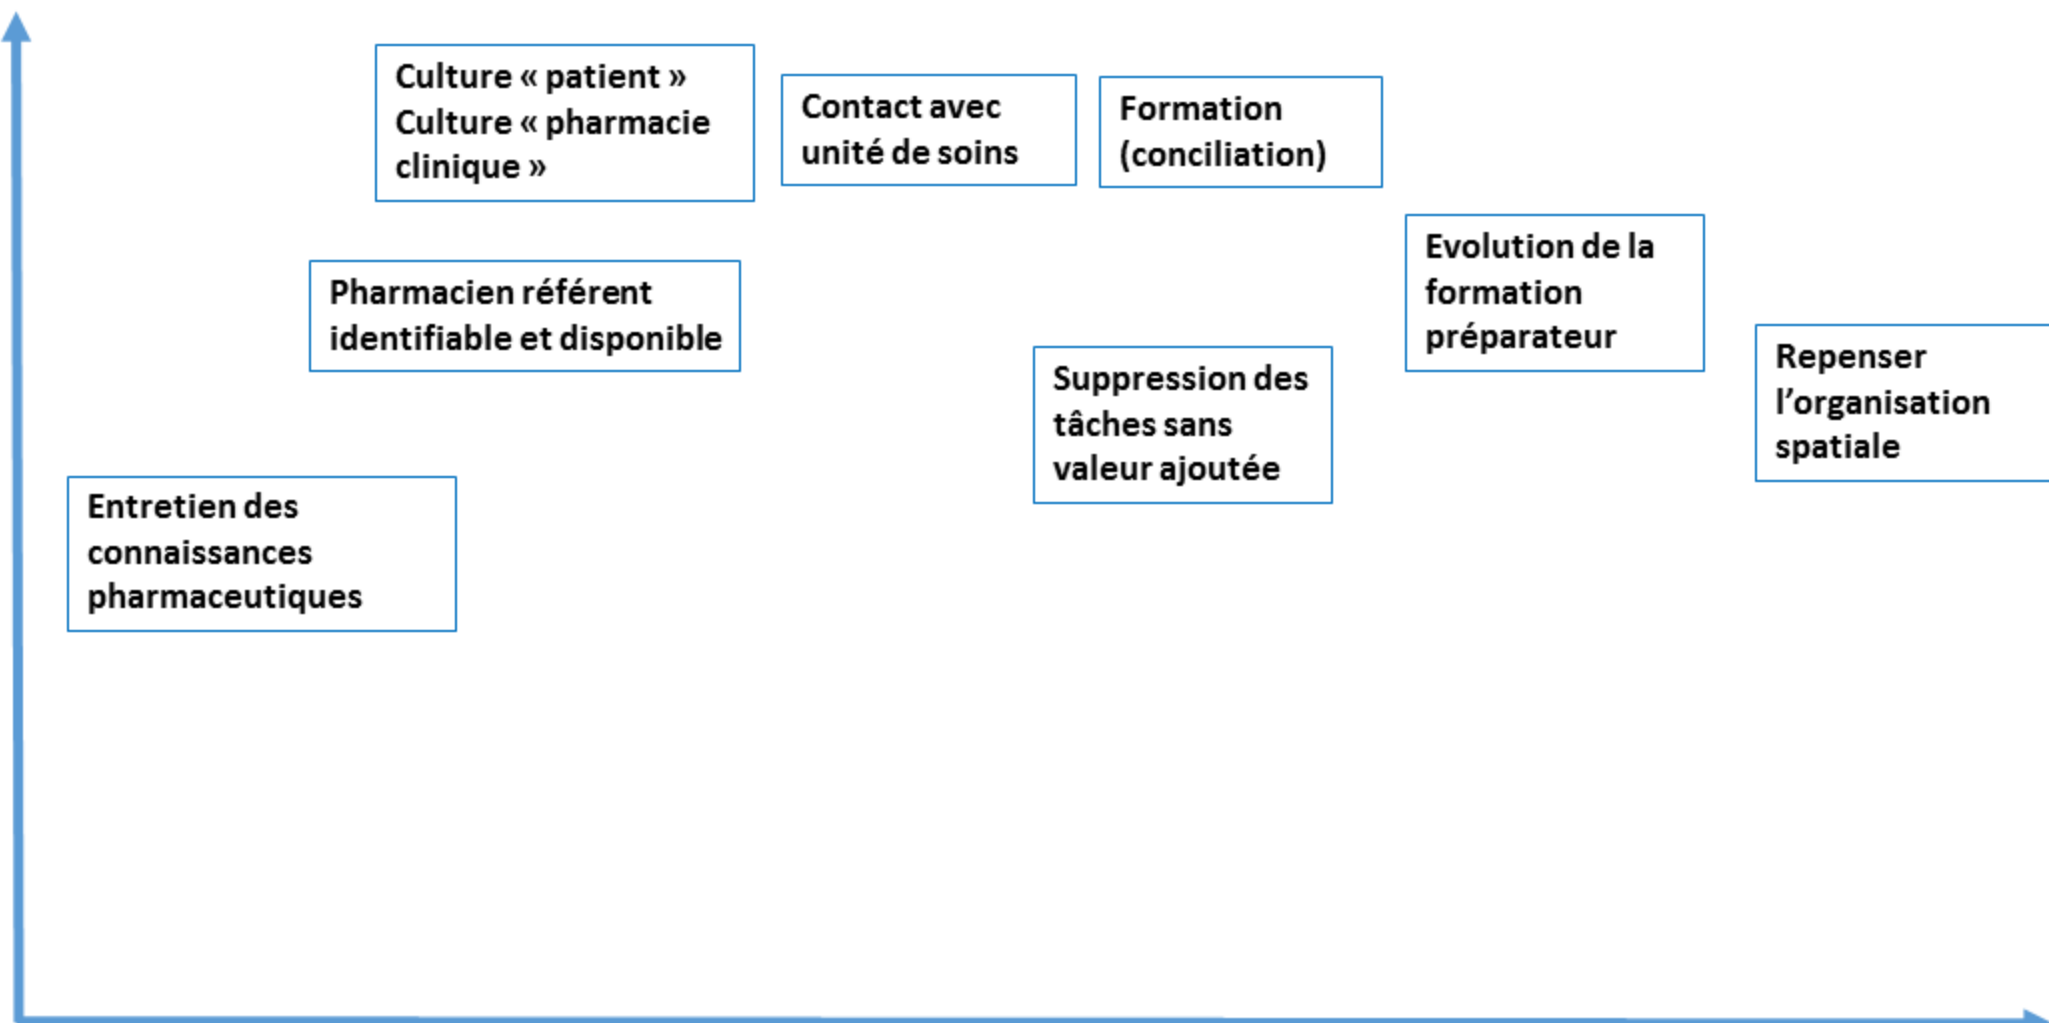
Culture « patient »
Culture « pharmacie clinique »

Contact avec unité de soins

Formation (conciliation)

Pharmacien référent identifiable et disponible

Evolution de la formation préparateur

Suppression des tâches sans valeur ajoutée

Repenser l'organisation spatiale

Entretien des connaissances pharmaceutiques